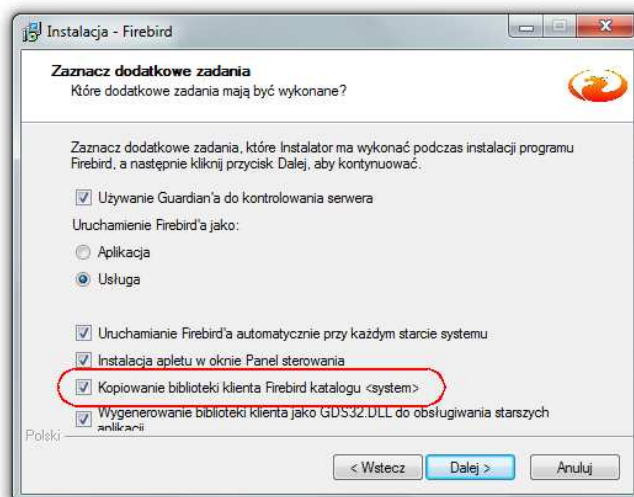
Instalacja - Firebird

Zaznacz dodatkowe zadania
Które dodatkowe zadania mają być wykonane?

Zaznacz dodatkowe zadania, które Instalator ma wykonać podczas instalacji programu Firebird, a następnie kliknij przycisk Dalej, aby kontynuować.

Używanie Guardian'a do kontrolowania serwera

Uruchamienie Firebird'a jako:

Aplikacja

Usługa

Uruchamianie Firebird'a automatycznie przy każdym starcie systemu

Instalacja apletu w oknie Panel sterowania

Kopiowanie biblioteki klienta Firebird katalogu <system>

Wygenerowanie biblioteki klienta jako GDS32.DLL do obsługiwania starszych aplikacji

Polski

< Wstecz

Dalej >

Anuluj